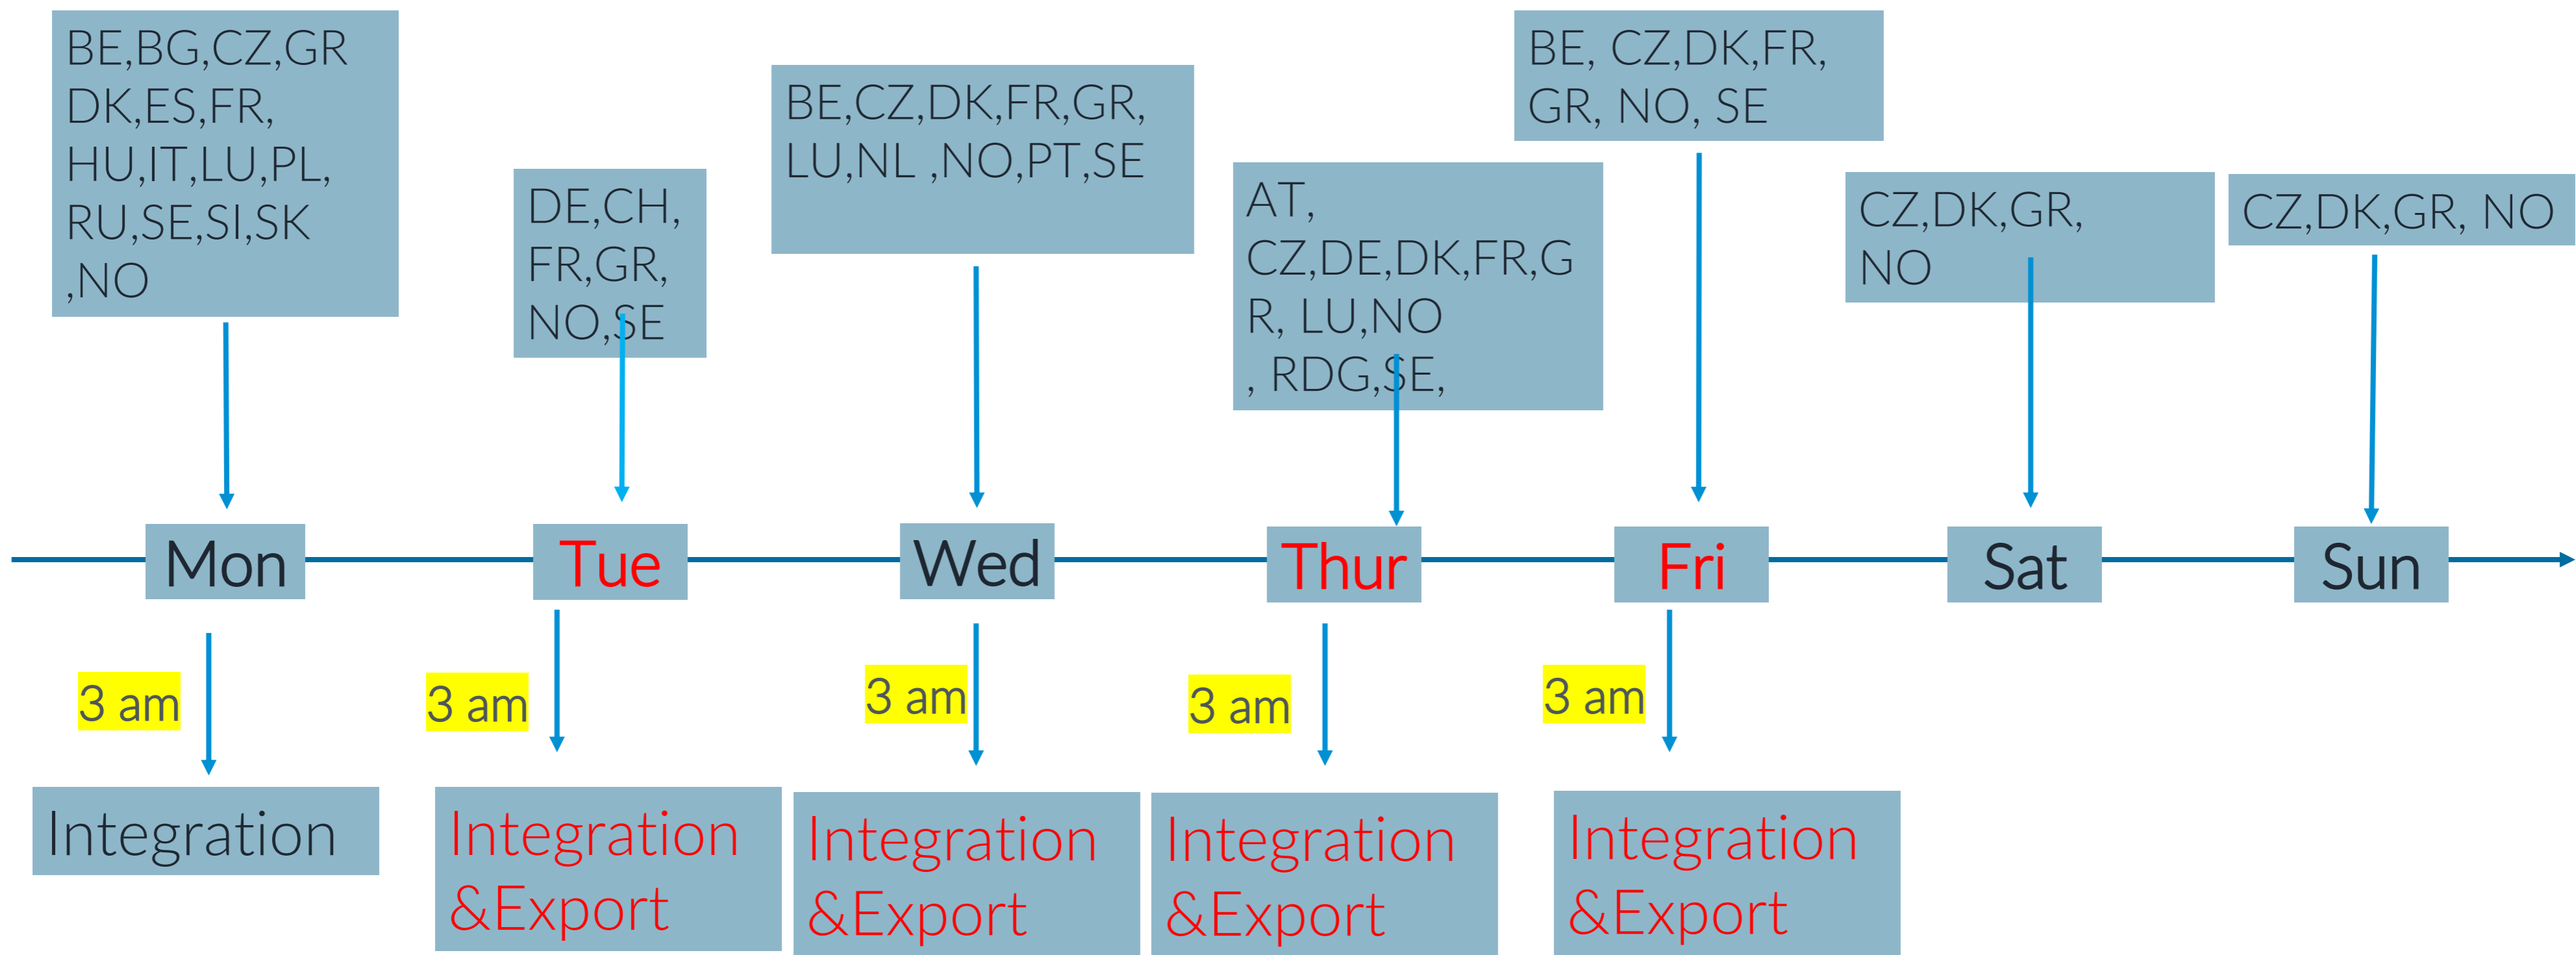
BE,BG,CZ,GR DK,ES,FR, HU,IT,LU,PL, RU,SE,SI,SK ,NO

DE,CH, FR,GR, NO,SE

BE,CZ,DK,FR,GR, LU,NL ,NO,PT,SE

AT, CZ,DE,DK,FR,GR, LU,NO , RDG,SE,

BE, CZ,DK,FR, GR, NO, SE

CZ,DK,GR, NO

CZ,DK,GR, NO

Mon

Tue

Wed

Thur

Fri

Sat

Sun

3 am

3 am

3 am

3 am

3 am

Integration

Integration &Export

Integration &Export

Integration &Export

Integration &Export